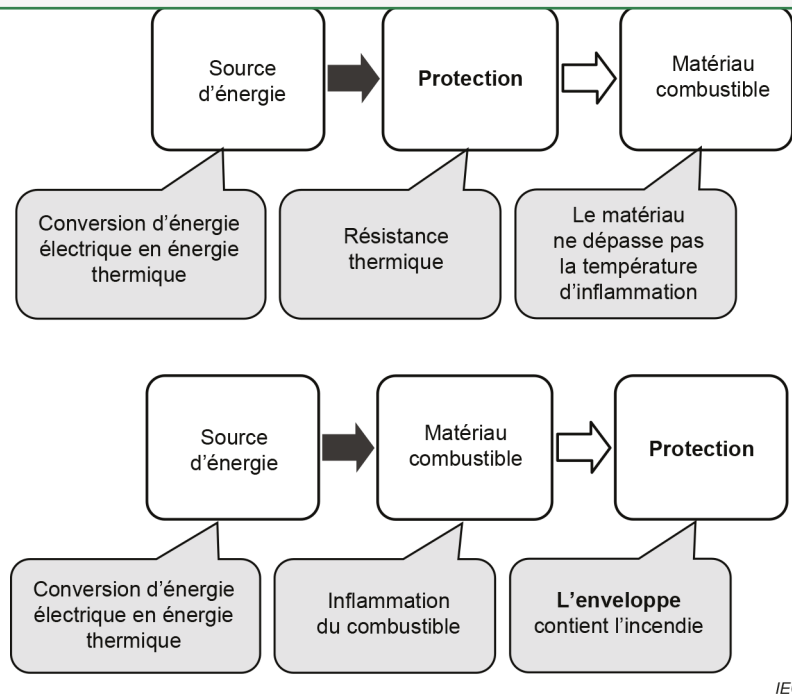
Source d’énergie

Protection

Matériau combustible

Conversion d’énergie électrique en énergie thermique

Résistance thermique

Le matériau ne dépasse pas la température d’inflammation

Source d’énergie

Matériau combustible

Protection

Conversion d’énergie électrique en énergie thermique

Inflammation du combustible

L’enveloppe contient l’incendie

IE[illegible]